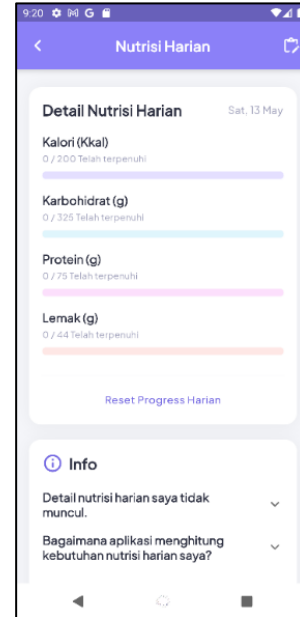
9:20

Nutrisi Harian

Detail Nutrisi Harian
Sat, 13 May

Kalori (Kkal)
0 / 200 Telah terpenuhi

Karbohidrat (g)
0 / 325 Telah terpenuhi

Protein (g)
0 / 75 Telah terpenuhi

Lemak (g)
0 / 44 Telah terpenuhi

Reset Progress Harian

Info

Detail nutrisi harian saya tidak muncul.

Bagaimana aplikasi menghitung kebutuhan nutrisi harian saya?